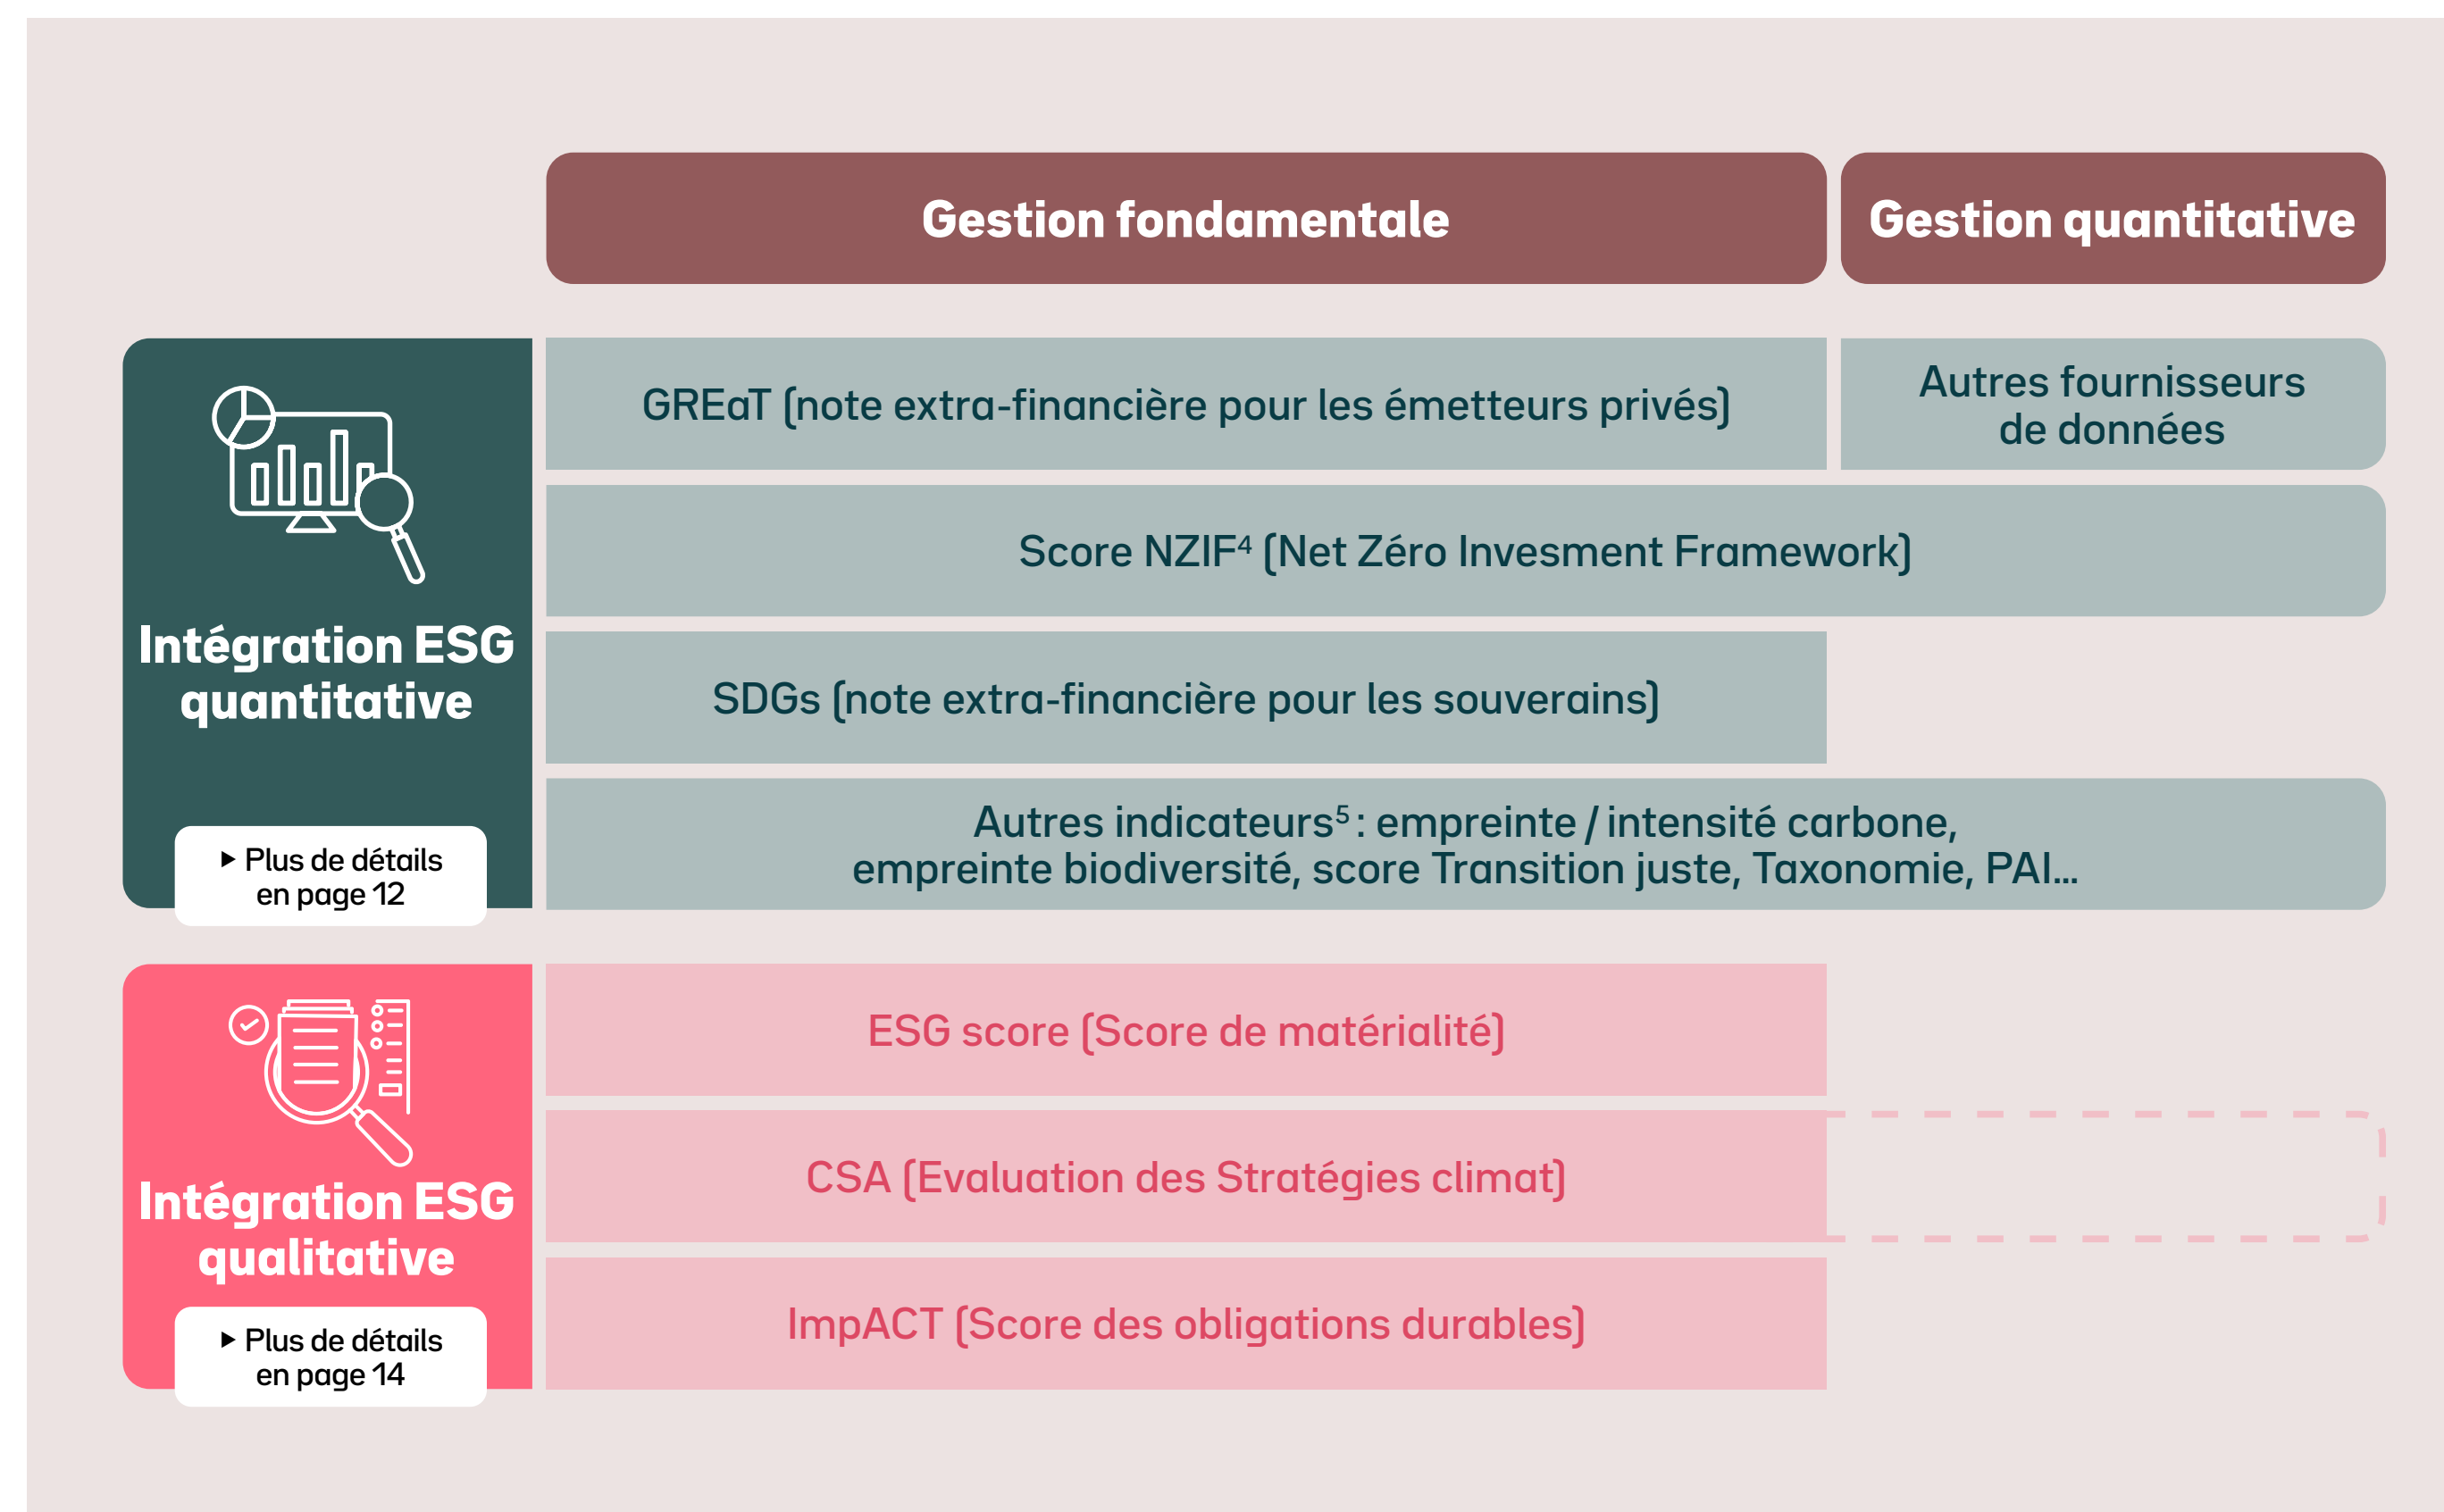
Gestion fondamentale

Gestion quantitative

Intégration ESG quantitative

▸ Plus de détails en page 12

GREaT (note extra-financière pour les émetteurs privés)

Autres fournisseurs de données

Score NZIF$^4$ (Net Zéro Invesment Framework)

SDGs (note extra-financière pour les souverains)

Autres indicateurs$^5$ : empreinte / intensité carbone, empreinte biodiversité, score Transition juste, Taxonomie, PAI...

Intégration ESG qualitative

▸ Plus de détails en page 14

ESG score (Score de matérialité)

CSA (Evaluation des Stratégies climat)

ImpACT (Score des obligations durables)